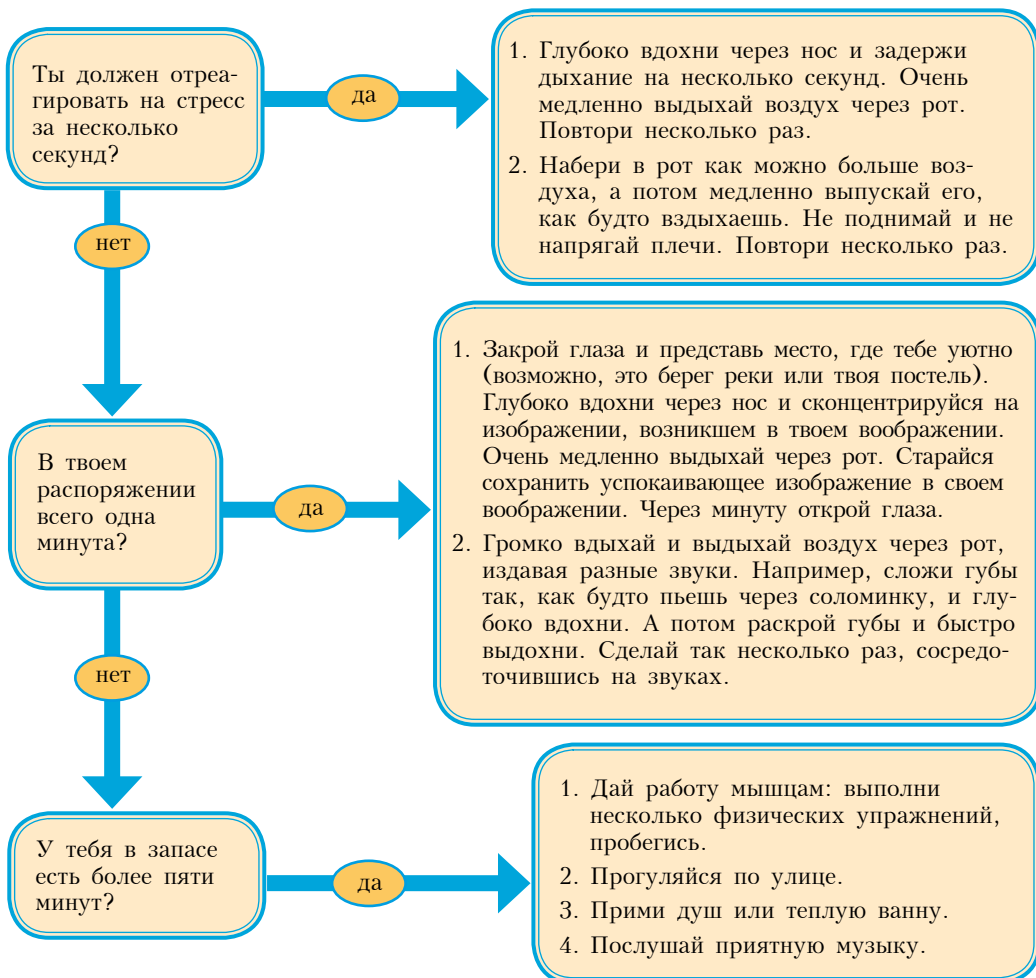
Ты должен отреагировать на стресс за несколько секунд?

да

1. Глубоко вдохни через нос и задержи дыхание на несколько секунд. Очень медленно выдыхай воздух через рот. Повтори несколько раз.

2. Набери в рот как можно больше воздуха, а потом медленно выпускай его, как будто вздыхаешь. Не поднимай и не напрягай плечи. Повтори несколько раз.

нет

В твоем распоряжении всего одна минута?

да

1. Закрой глаза и представь место, где тебе уютно (возможно, это берег реки или твоя постель). Глубоко вдохни через нос и сконцентрируйся на изображении, возникшем в твоем воображении. Очень медленно выдыхай через рот. Старайся сохранить успокаивающее изображение в своем воображении. Через минуту открой глаза.

2. Громко вдыхай и выдыхай воздух через рот, издавая разные звуки. Например, сложи губы так, как будто пьешь через соломинку, и глубоко вдохни. А потом раскрой губы и быстро выдохни. Сделай так несколько раз, сосредоточившись на звуках.

нет

У тебя в запасе есть более пяти минут?

да

1. Дай работу мышцам: выполни несколько физических упражнений, пробегись.

2. Прогуляйся по улице.

3. Прими душ или теплую ванну.

4. Послушай приятную музыку.